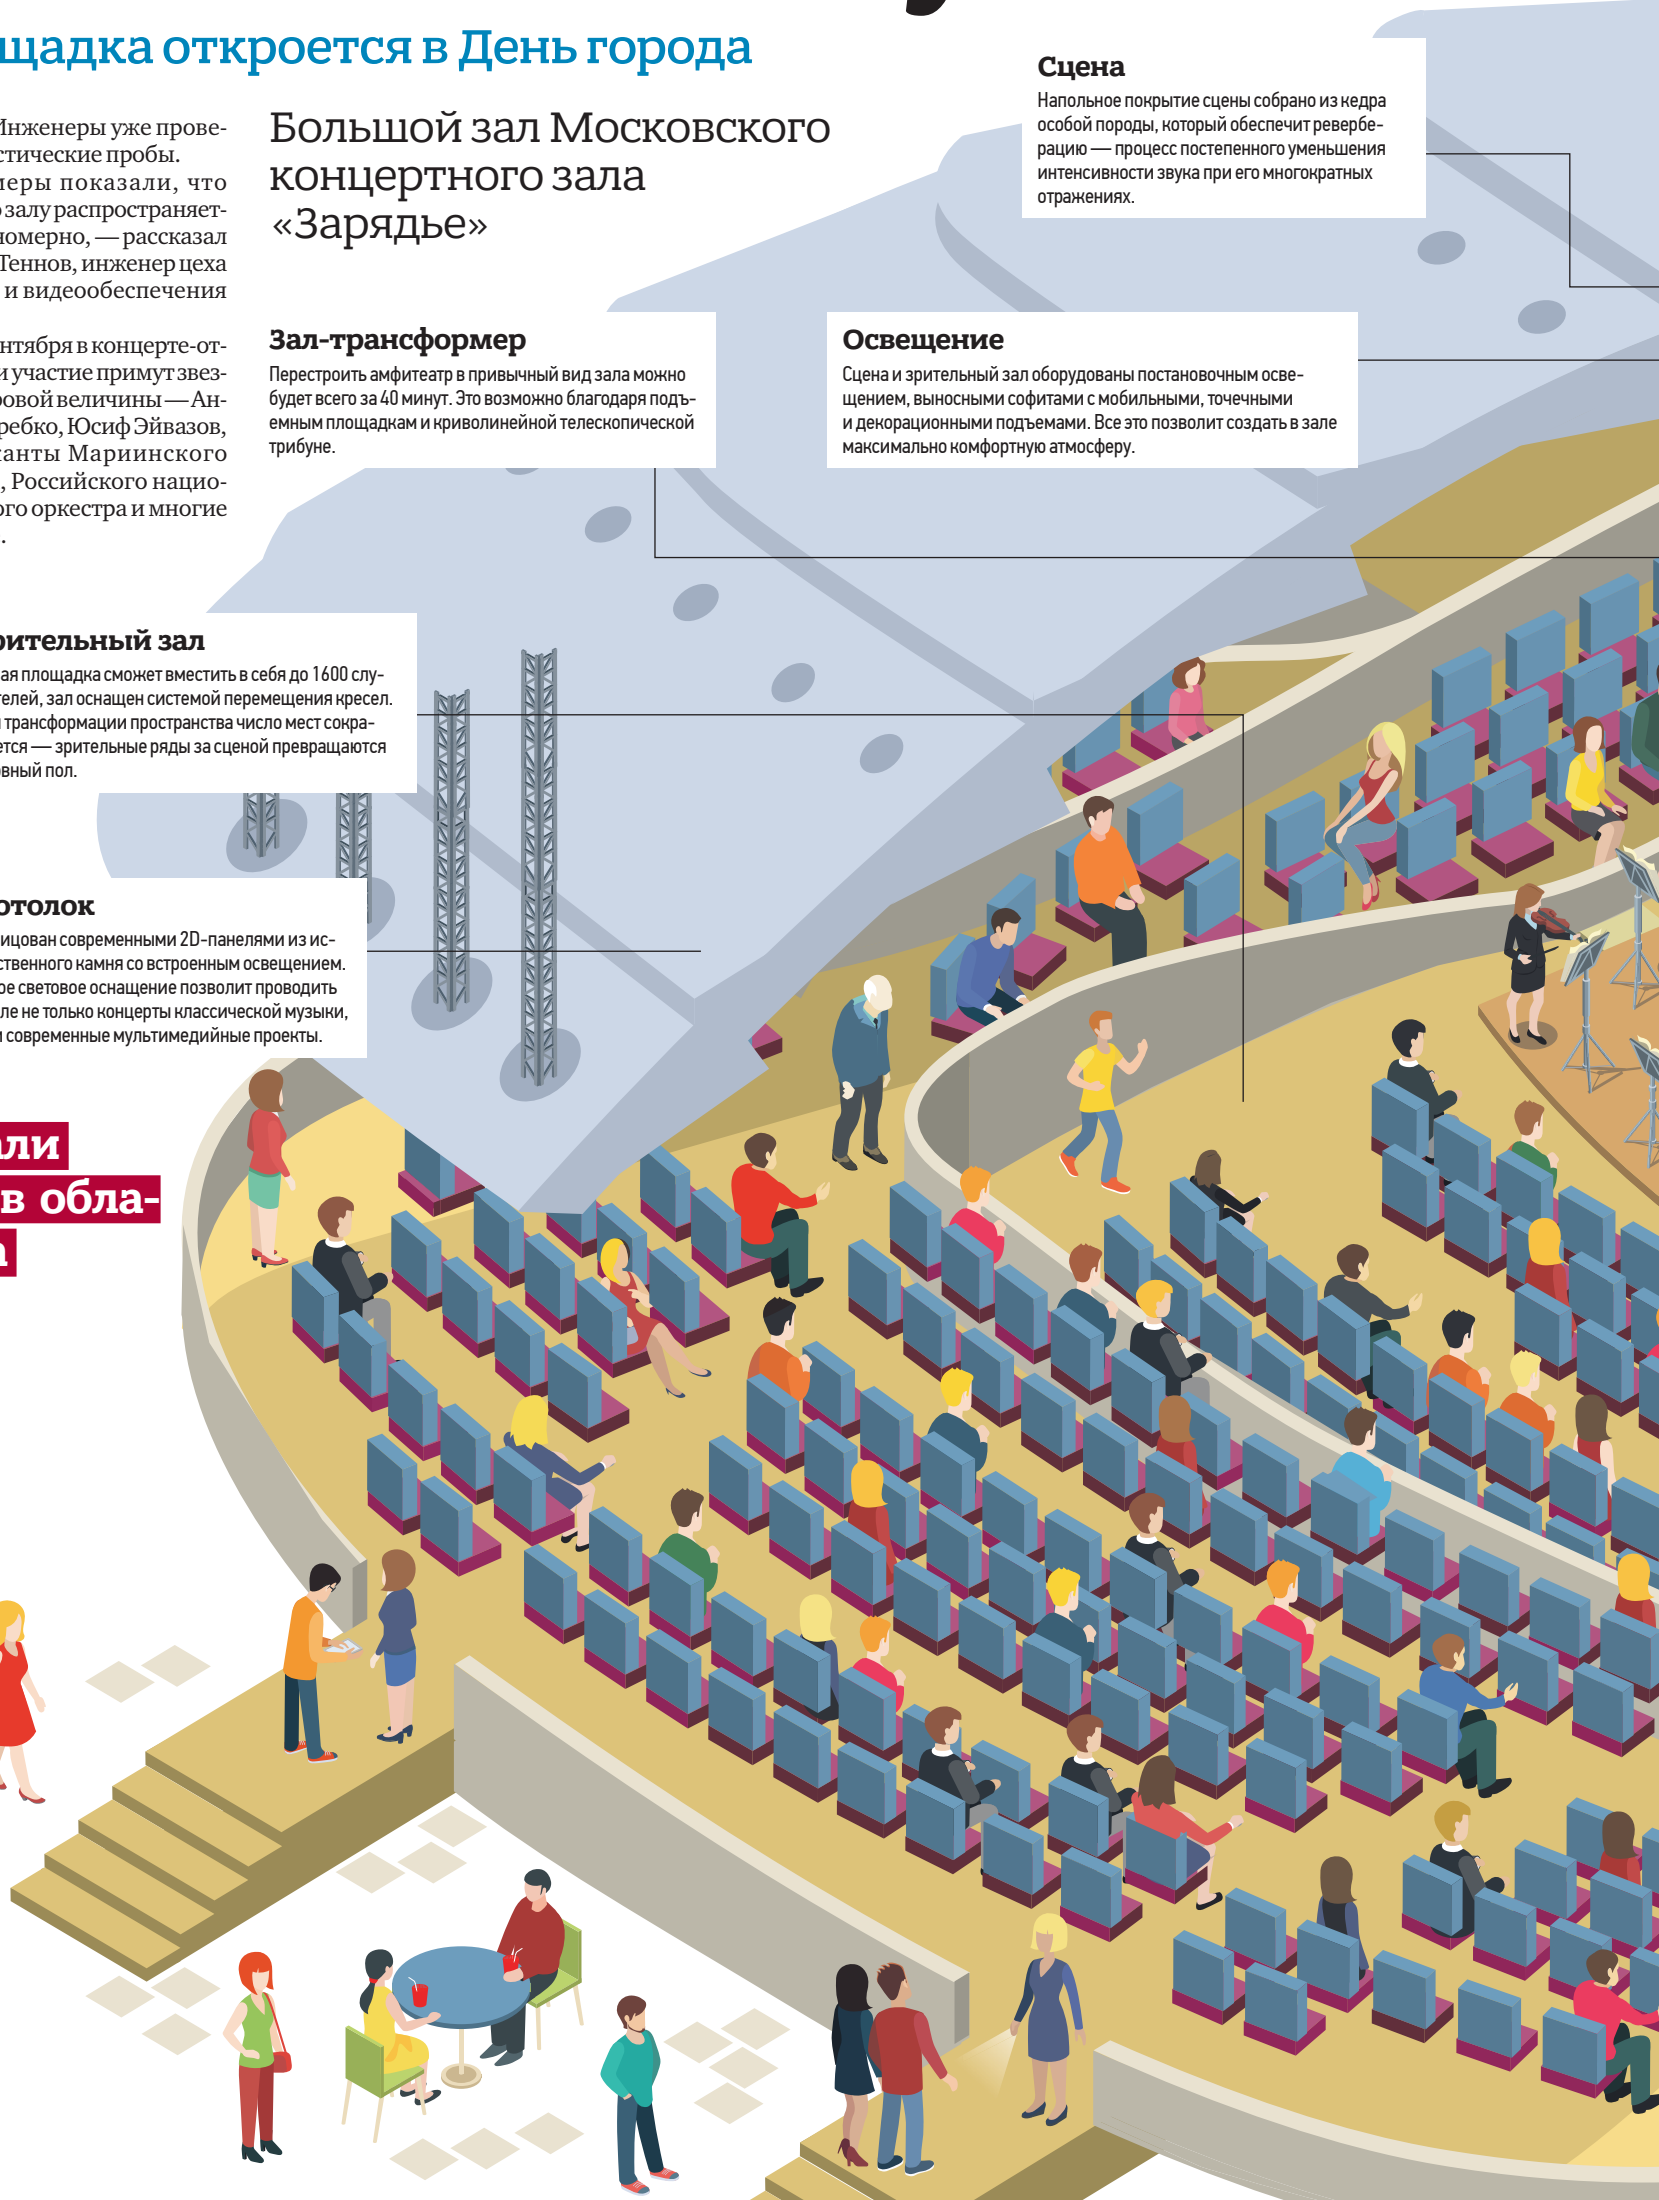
щадка откроется в День города

Инженеры уже провестические пробы. неры показали, что залу распространяетномерно, — рассказал Теннов, инженер цеха и видеообеспечения

нтября в концерте-оти участие примут звезровой величины — Анребко, Юсиф Эйвазов, анты Мариинского, Российского национого оркестра и многие.

Большой зал Московского концертного зала «Зарядье»

Сцена
Напольное покрытие сцены собрано из кедра особой породы, который обеспечит реверберацию — процесс постепенного уменьшения интенсивности звука при его многократных отражениях.

Зал-трансформер
Перестроить амфитеатр в привычный вид зала можно будет всего за 40 минут. Это возможно благодаря подъемным площадкам и криволинейной телескопической трибуне.

Освещение
Сцена и зрительный зал оборудованы постановочным освещением, выносными софитами с мобильными, точечными и декорационными подъемами. Все это позволит создать в зале максимально комфортную атмосферу.

рительный зал
ая площадка сможет вместить в себя до 1600 слутелей, зал оснащен системой перемещения кресел. трансформации пространства число мест сокраится — зрительные ряды за сценой превращаются вный пол.

отолок
ицован современными 2D-панелями из иственного камня со встроенным освещением. ое световое оснащение позволит проводить ле не только концерты классической музыки, современные мультимедийные проекты.

ли
в облан